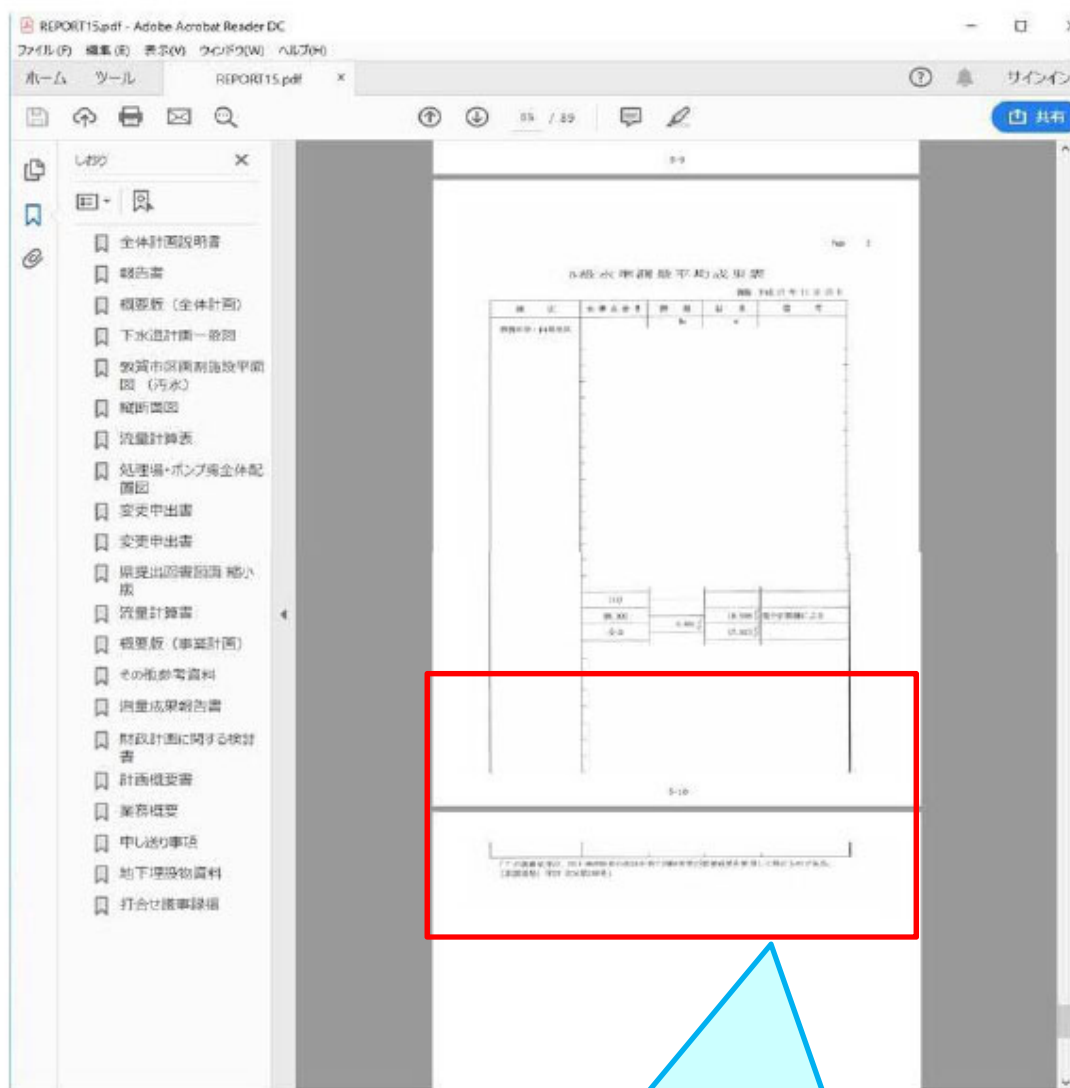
REPORT15.pdf - Adobe Acrobat Reader DC
ファイル(F) 編集(E) 表示(V) ウィンドウ(W) ヘルプ(H)
ホーム ツール REPORT15.pdf ×
サインイン
85 / 89
共有

しおり ×
全体計画説明書
報告書
概要版（全体計画）
下水道計画一般図
敦賀市汚水処理施設平面図（汚水）
縦断面図
流量計算表
処理場・ポンプ場全体配置図
変更申出書
変更申出書
県提出図書図面 縮小版
流量計算書
概要版（事業計画）
その他参考資料
測量成果報告書
財政計画に関する検討書
計画概要書
業務概要
申し送り事項
地下埋設物資料
打合せ議事録帳

5-9
No. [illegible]
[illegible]
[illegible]
5-10
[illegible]